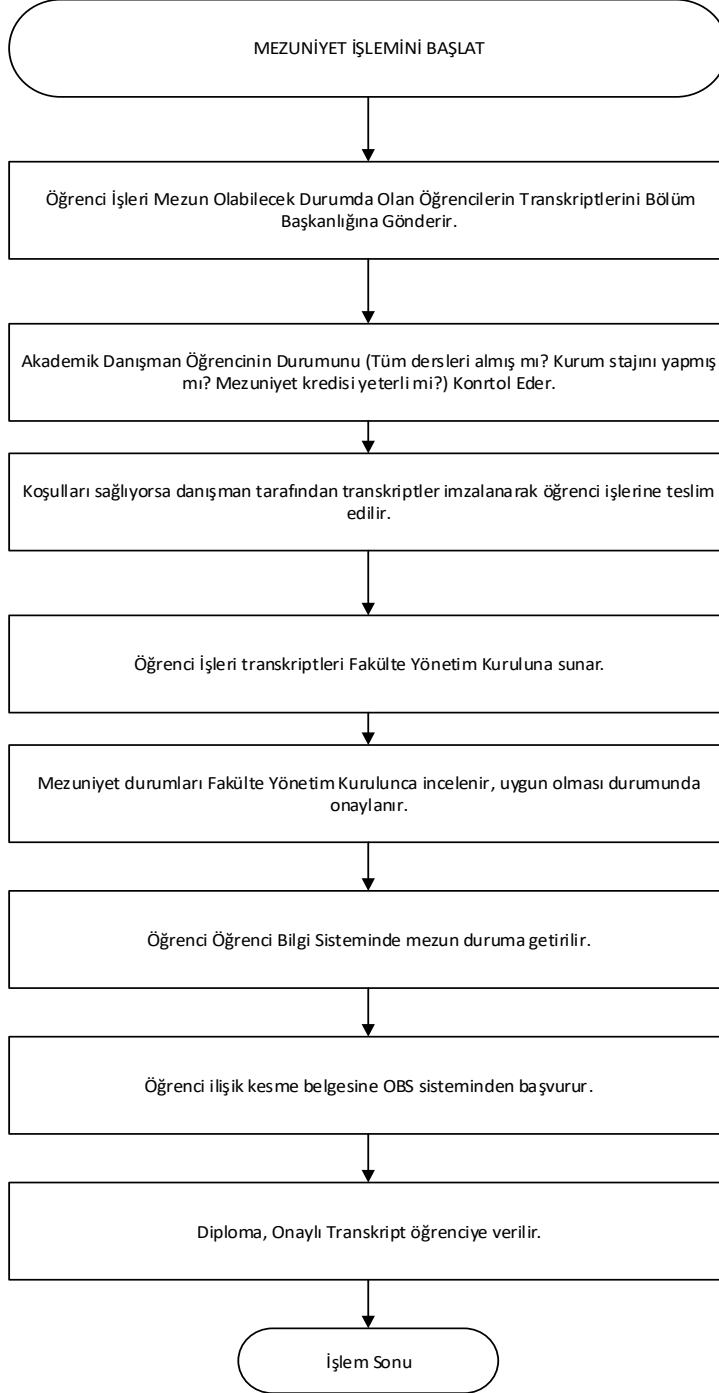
MEZUNIYET İŞLEMİNİ BAŞLAT

Öğrenci İşleri Mezun Olabilecek Durumda Olan Öğrencilerin Transkriptlerini Bölüm Başkanlığına Gönderir.

Akademik Danışman Öğrencinin Durumunu (Tüm dersleri almış mı? Kurum stajını yapmış mı? Mezuniyet kredisi yeterli mi?) Konrtol Eder.

Koşulları sağlıyorsa danışman tarafından transkriptler imzalanarak öğrenci işlerine teslim edilir.

Öğrenci İşleri transkriptleri Fakülte Yönetim Kuruluna sunar.

Mezuniyet durumları Fakülte Yönetim Kurulunca incelenir, uygun olması durumunda onaylanır.

Öğrenci Öğrenci Bilgi Sisteminde mezun duruma getirilir.

Öğrenci ilişik kesme belgesine OBS sisteminden başvurur.

Diploma, Onaylı Transkript öğrenciye verilir.

İşlem Sonu